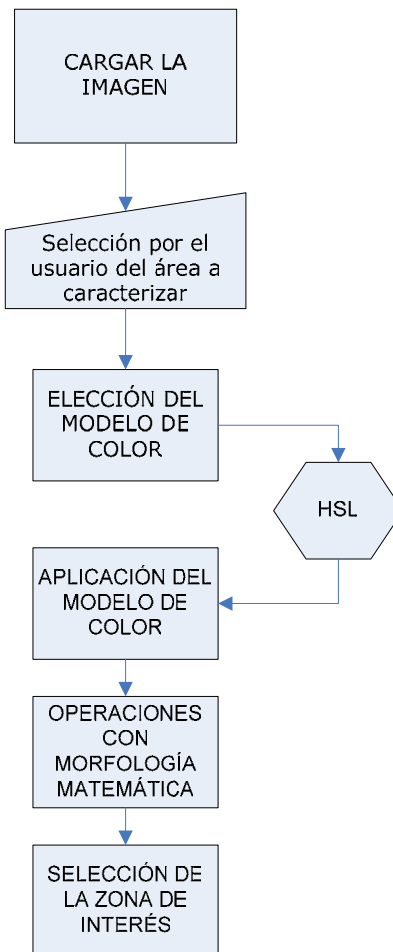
CARGAR LA IMAGEN

Selección por el usuario del área a caracterizar

ELECCIÓN DEL MODELO DE COLOR

HSL

APLICACIÓN DEL MODELO DE COLOR

OPERACIONES CON MORFOLOGÍA MATEMÁTICA

SELECCIÓN DE LA ZONA DE INTERÉS